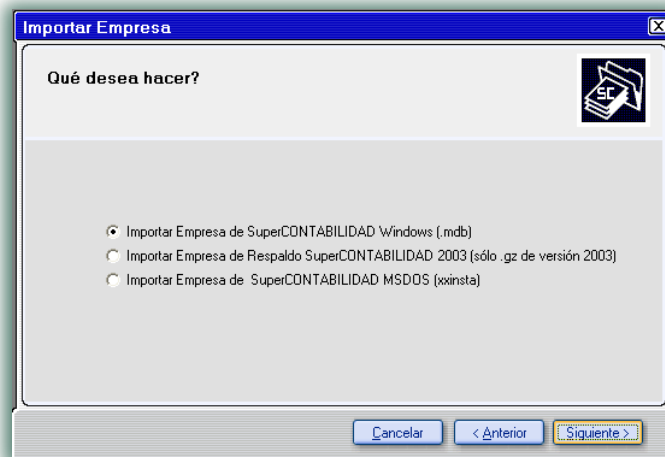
Importar Empresa

Qué desea hacer?

SC

Importar Empresa de SuperCONTABILIDAD Windows (.mdb)
Importar Empresa de Respaldo SuperCONTABILIDAD 2003 (sólo .gz de versión 2003)
Importar Empresa de SuperCONTABILIDAD MSDOS (xxinsta)

Cancelar
< Anterior
Siguiente >